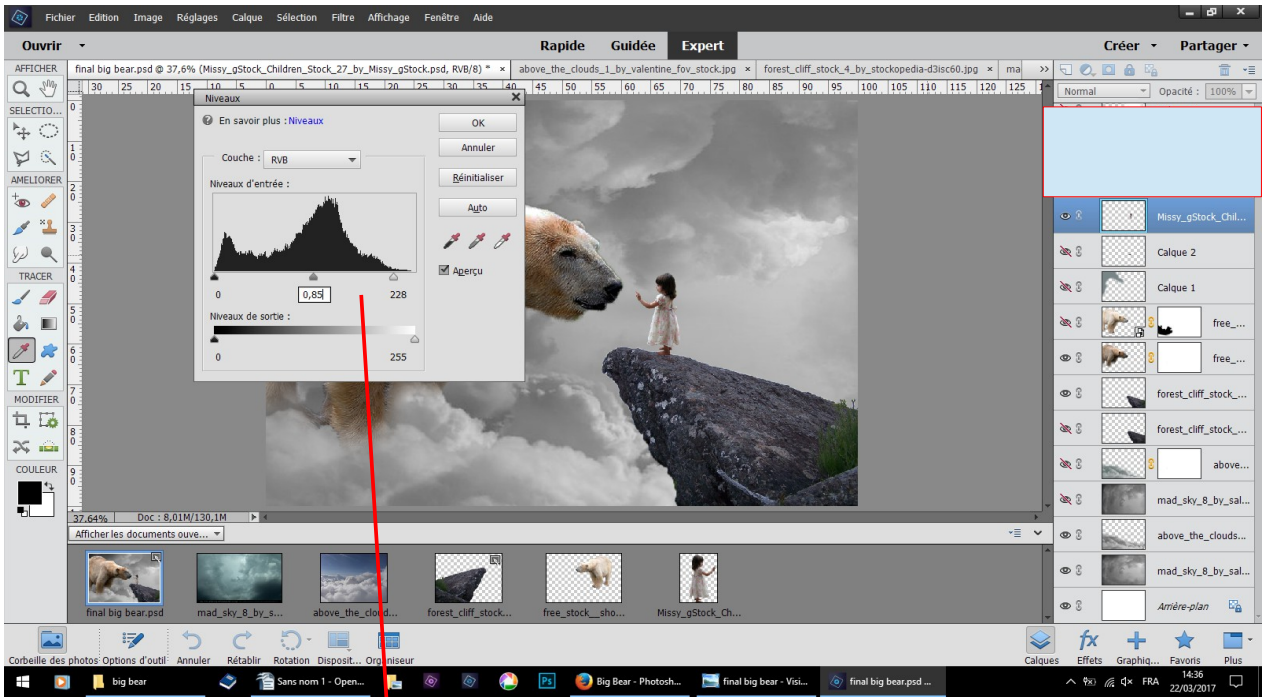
Fichier Edition Image Réglages Calque Sélection Filtre Affichage Fenêtre Aide

Ouvrir Rapide Guidée Expert Créer Partager

AFFICHER final big bear.psd @ 37,6% (Missy_gStock_Children_Stock_27_by_Missy_gStock.psd, RVB/8) * × above_the_clouds_1_by_valentine_fov_stock.jpg × forest_cliff_stock_4_by_stockopedia-d3isc60.jpg × ma

Normal Opacité : 100%

SELECTIO...
AMELIORER
TRACER
MODIFIER
COULEUR

Niveaux
En savoir plus : Niveaux
Couche : RVB
Niveaux d'entrée :
0 0,85 228
Niveaux de sortie :
0 255
OK
Annuler
Réinitialiser
Auto
Aperçu

Missy_gStock_Chil...
Calque 2
Calque 1
free_...
free_...
forest_cliff_stock_...
forest_cliff_stock_...
above...
mad_sky_8_by_sal...
above_the_clouds...
mad_sky_8_by_sal...
Arrière-plan

37,64% Doc : 8,01M/130,1M
Afficher les documents ouve...

final big bear.psd mad_sky_8_by_s... above_the_cloud... forest_cliff_stock... free_stock__sho... Missy_gStock_Ch...

Corbeille des photos Options d'outil Annuler Rétablir Rotation Disposit... Organiseur Calques Effets Graphiq... Favoris Plus

big bear Sans nom 1 - Open... Big Bear - Photosh... final big bear - Visi... final big bear.psd ... FRA 14:36 22/03/2017